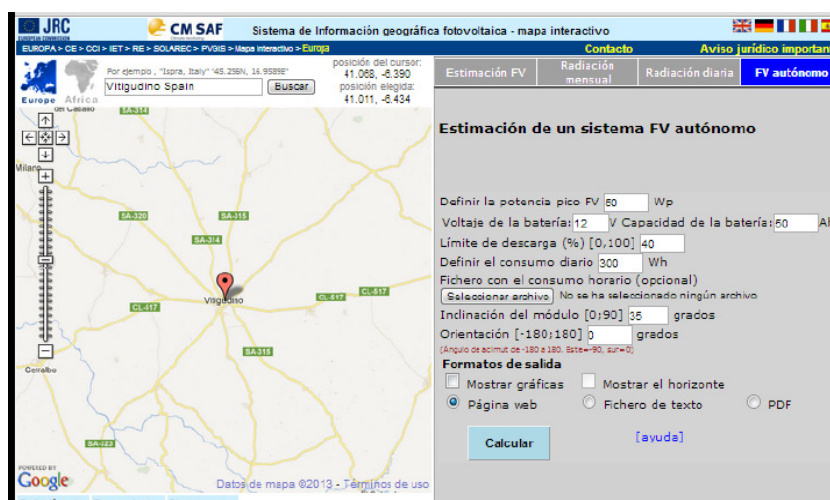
JRC EUROPEAN COMMISSION

CM SAF

Sistema de Información geográfica fotovoltaica - mapa interactivo

EUROPA > CE > CCI > IET > RE > SOLAREC > PVGIS > Mapa interactivo > Europa

Contacto

Aviso jurídico important

Europe Africa

Por ejemplo , "Ispra, Italy" "45.256N, 16.9589E"

Vitigudino Spain

Buscar

posición del cursor: 41.068, -6.390

posición elegida: 41.011, -6.434

del Casallo

SA-304

Milano

SA-320

SA-315

SA-314

Vitigudino

CL-517

CL-517

CL-517

SA-315

Cerralbo

SA-323

POWERED BY Google

Datos de mapa ©2013 - Términos de uso

Estimación FV

Radiación mensual

Radiación diaria

FV autónomo

Estimación de un sistema FV autónomo

Definir la potencia pico FV 50 Wp

Voltaje de la batería: 12 V Capacidad de la batería: 50 Ah

Límite de descarga (%) [0,100] 40

Definir el consumo diario 300 Wh

Fichero con el consumo horario (opcional)

Seleccionar archivo No se ha seleccionado ningún archivo

Inclinación del módulo [0;90] 35 grados

Orientación [-180;180] 0 grados

(Angulo de acimut de -180 a 180. Este=-90, sur=0)

Formatos de salida

Mostrar gráficas

Mostrar el horizonte

Página web

Fichero de texto

PDF

Calcular

[ayuda]